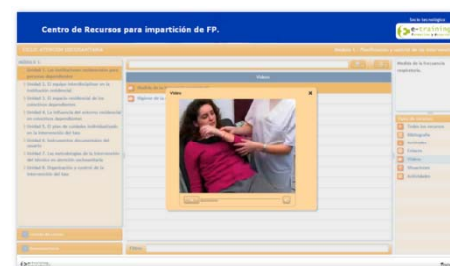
Centro de Recursos para impartición de FP.

e-training

CICLO ATENCIÓN SOCIOSANITARIA

Módulo 1. Planificación y control de las intervenciones

MÓDULO 1

Unidad 1. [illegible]

Unidad 2. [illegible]

Unidad 3. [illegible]

Unidad 4. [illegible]

Unidad 5. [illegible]

Unidad 6. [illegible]

Unidad 7. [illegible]

Unidad 8. Organización y control de la intervención del tas

Vídeo

Medida de la frecuencia

Vídeo

Medida de la frecuencia respiratoria.

Todos los recursos

Bibliografía

Enlaces

Vídeos

Actividades